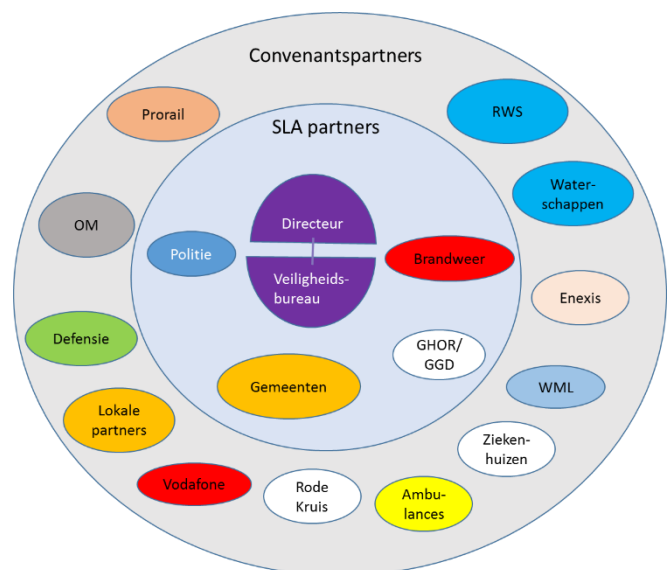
Convenantspartners

Prorail

RWS

SLA partners

Water-schappen

OM

Directeur

Politie

Brandweer

Veiligheids-bureau

Enexis

GHOR/ GGD

Defensie

Gemeenten

WML

Lokale partners

Zieken-huizen

Vodafone

Rode Kruis

Ambu-lances